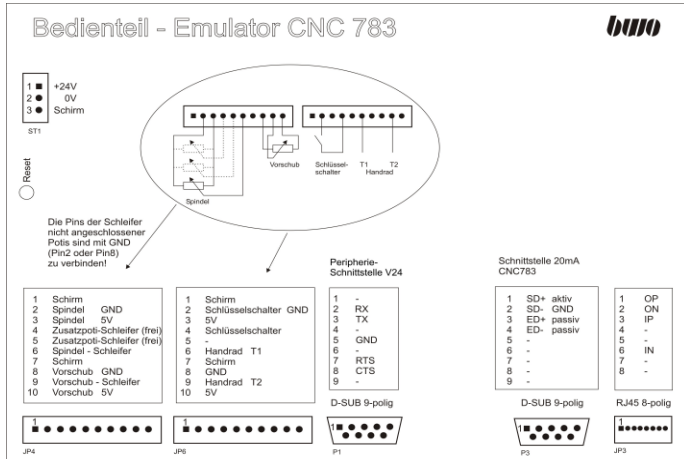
Bedienteil - Emulator CNC 783

buno

1 +24V
2 0V
3 Schirm
ST1

Reset

Vorschub

Schlüssel-schalter

T1 T2
Handrad

Spindel

Die Pins der Schleifer nicht angeschlossener Potis sind mit GND (Pin2 oder Pin8) zu verbinden!

Peripherie-Schnittstelle V24

Schnittstelle 20mA CNC783

| 1 | Schirm |
|---|---|
| 2 | Spindel GND |
| 3 | Spindel 5V |
| 4 | Zusatzpoti-Schleifer (frei) |
| 5 | Zusatzpoti-Schleifer (frei) |
| 6 | Spindel - Schleifer |
| 7 | Schirm |
| 8 | Vorschub GND |
| 9 | Vorschub - Schleifer |
| 10 | Vorschub 5V |

| 1 | Schirm |
|---|---|
| 2 | Schlüsselschalter GND |
| 3 | 5V |
| 4 | Schlüsselschalter |
| 5 | - |
| 6 | Handrad T1 |
| 7 | Schirm |
| 8 | GND |
| 9 | Handrad T2 |
| 10 | 5V |

| 1 | - |
|---|---|
| 2 | RX |
| 3 | TX |
| 4 | - |
| 5 | GND |
| 6 | - |
| 7 | RTS |
| 8 | CTS |
| 9 | - |

| 1 | SD+ aktiv |
|---|---|
| 2 | SD- GND |
| 3 | ED+ passiv |
| 4 | ED- passiv |
| 5 | - |
| 6 | - |
| 7 | - |
| 8 | - |
| 9 | - |

| 1 | OP |
|---|---|
| 2 | ON |
| 3 | IP |
| 4 | - |
| 5 | - |
| 6 | IN |
| 7 | - |
| 8 | - |

D-SUB 9-polig

D-SUB 9-polig

RJ45 8-polig

1
JP4

1
JP6

1
P1

1
P3

1
JP3